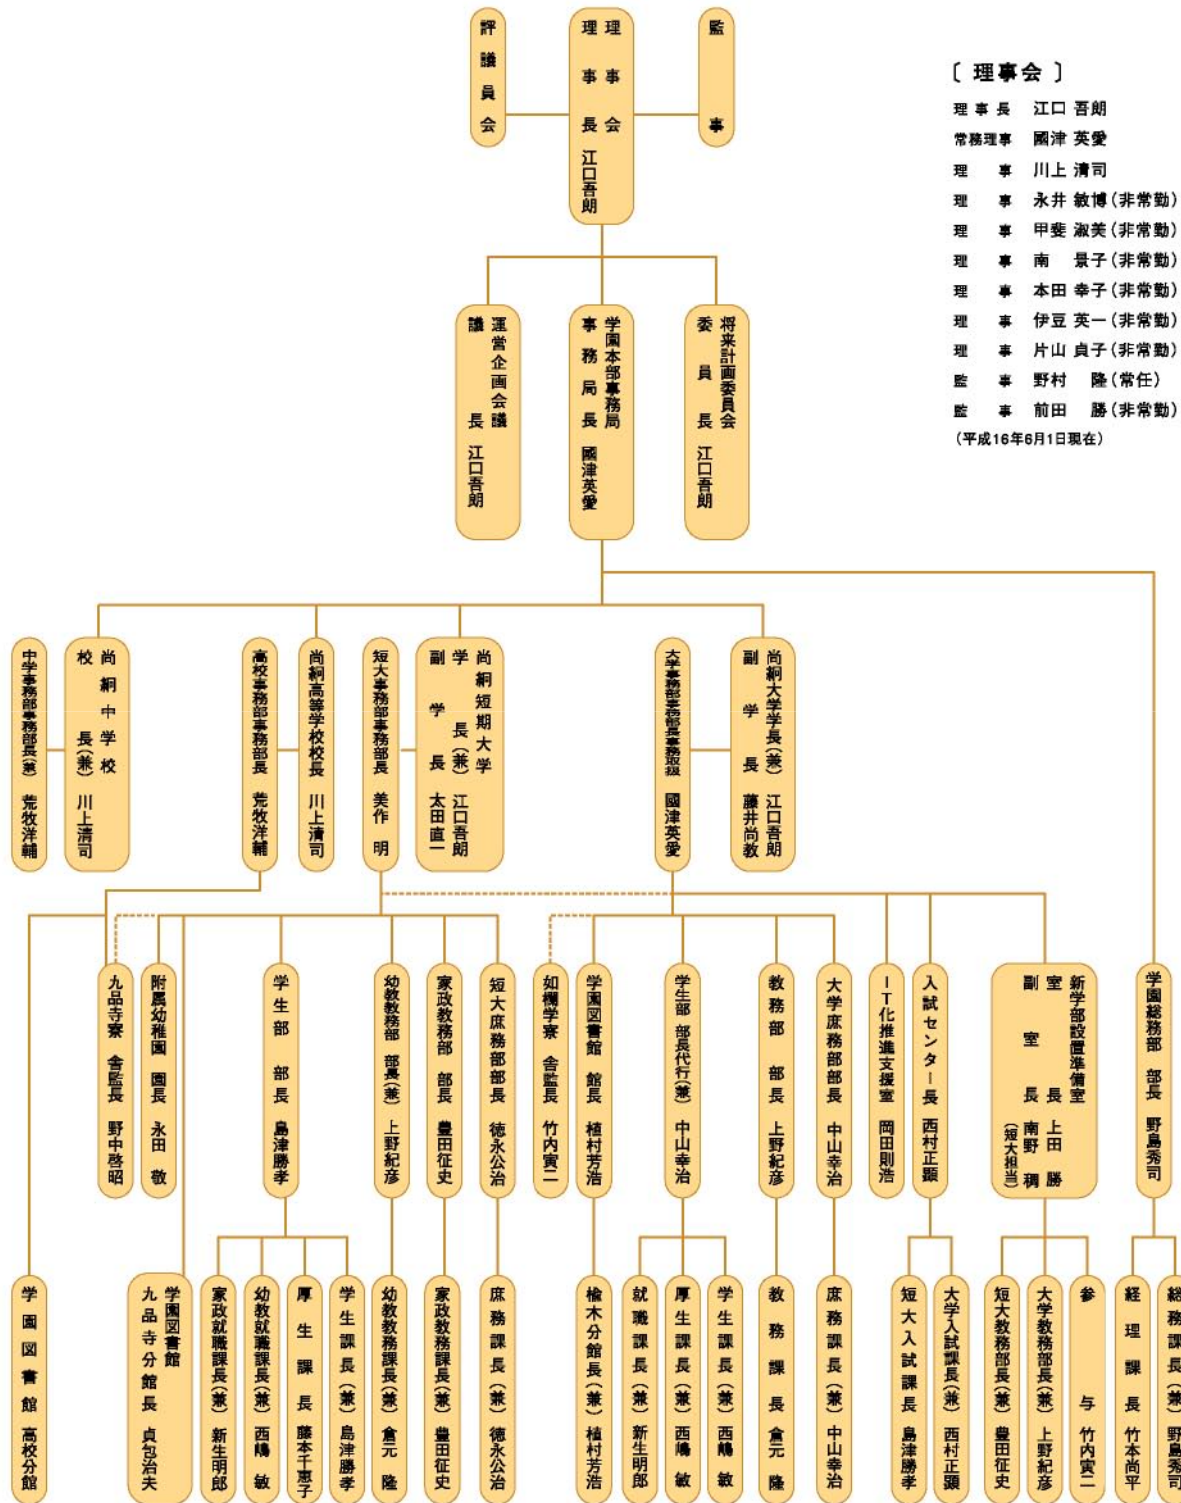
評議員会

理事会
理事長 江口吾朗

監事

〔 理事会 〕
理事長 江口 吾朗
常務理事 國津 英愛
理事 川上 清司
理事 永井 敏博（非常勤）
理事 甲斐 淑美（非常勤）
理事 南 景子（非常勤）
理事 本田 幸子（非常勤）
理事 伊豆 英一（非常勤）
理事 片山 貞子（非常勤）
監事 野村 隆（常任）
監事 前田 勝（非常勤）
（平成16年6月1日現在）

運営企画会議
議長 江口吾朗

学園本部事務局
事務局長 國津英愛

将来計画委員会
委員長 江口吾朗

中学事務部事務部長（兼） 荒牧洋輔

尚絅中学校
校長（兼） 川上清司

高校事務部事務部長 荒牧洋輔

尚絅高等学校校長 川上清司

短大事務部事務部長 美作明

尚絅短期大学
学長（兼） 江口吾朗
副学長 太田直一

大学事務部事務部長事務取扱 國津英愛

尚絅大学学長（兼） 江口吾朗
副学長 藤井尚教

九品寺寮 舎監長 野中啓昭

附属幼稚園 園長 永田敬

学生部 部長 島津勝孝

幼教教務部 部長（兼） 上野紀彦

家政教務部 部長 豊田征史

短大庶務部部長 徳永公治

如蘭学寮 舎監長 竹内實二

学園図書館 館長 植村芳浩

学生部 部長代行（兼） 中山幸治

教務部 部長 上野紀彦

大学庶務部部長 中山幸治

IT化推進支援室 岡田則浩

入試センター長 西村正顕

新学部設置準備室
室長 上田勝
副室長 南野稠（短大担当）

学園総務部 部長 野島秀司

学園図書館 高校分館

学園図書館 九品寺分館長 貞包治夫

家政就職課長（兼） 新生明郎

幼教就職課長（兼） 西嶋敏

厚生課長 藤本千恵子

学生課長（兼） 島津勝孝

幼教教務課長（兼） 倉元隆

家政教務課長（兼） 豊田征史

庶務課長（兼） 徳永公治

楡木分館長（兼） 植村芳浩

就職課長（兼） 新生明郎

厚生課長（兼） 西嶋敏

学生課長（兼） 西嶋敏

教務課長 倉元隆

庶務課長（兼） 中山幸治

短大入試課長 島津勝孝

大学入試課長（兼） 西村正顕

短大教務部長（兼） 豊田征史

大学教務部長（兼） 上野紀彦

参与 竹内實二

経理課長 竹本尚平

総務課長（兼） 野島秀司